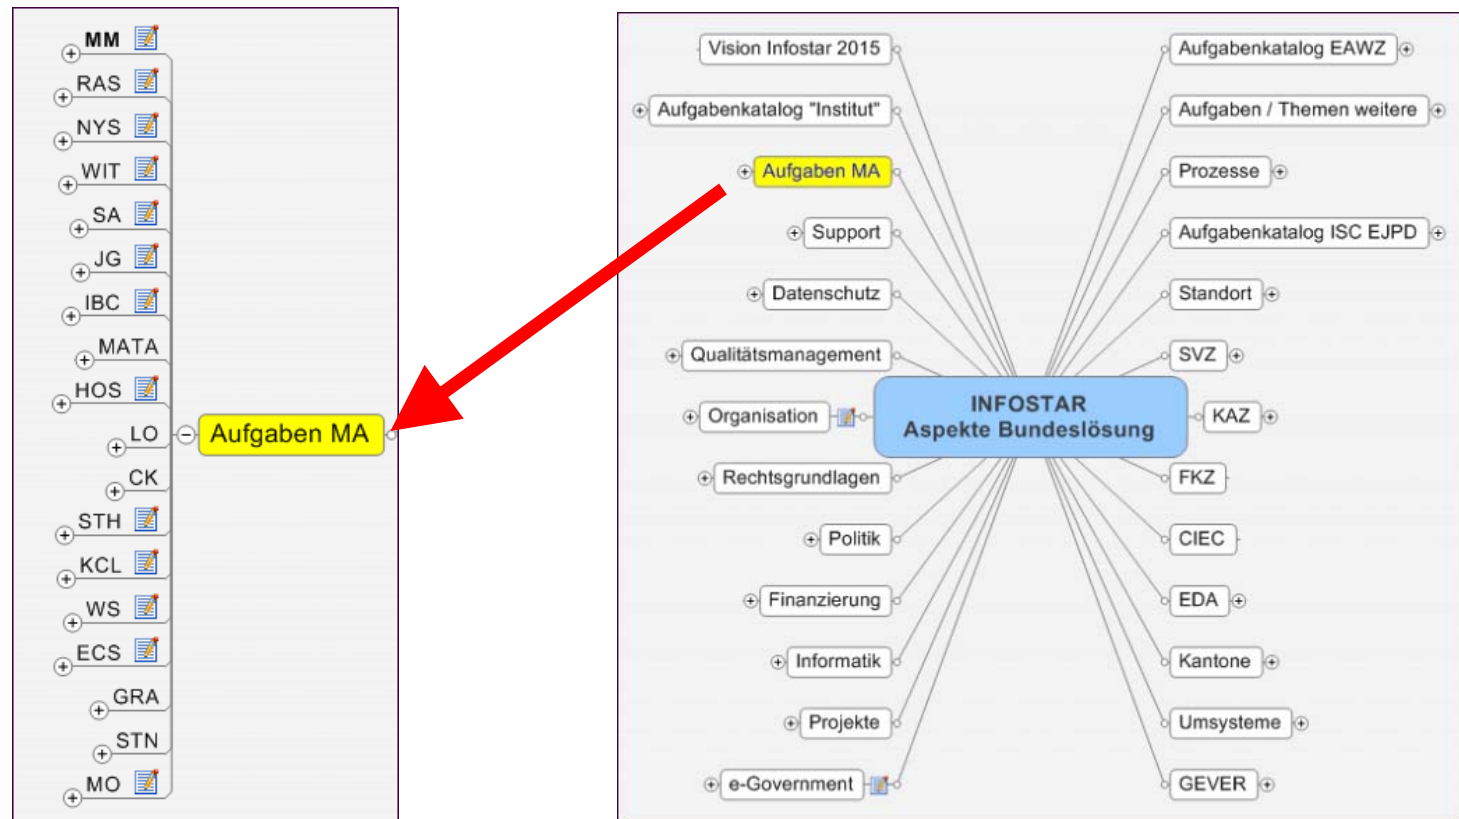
MM
RAS
NYS
WIT
SA
JG
IBC
MATA
HOS
LO
CK
STH
KCL
WS
ECS
GRA
STN
MO

Aufgaben MA

Vision Infostar 2015
Aufgabenkatalog "Institut"
Aufgaben MA
Support
Datenschutz
Qualitätsmanagement
Organisation
Rechtsgrundlagen
Politik
Finanzierung
Informatik
Projekte
e-Government

INFOSTAR
Aspekte Bundeslösung

Aufgabenkatalog EAWZ
Aufgaben / Themen weitere
Prozesse
Aufgabenkatalog ISC EJPD
Standort
SVZ
KAZ
FKZ
CIEC
EDA
Kantone
Umsysteme
GEVER